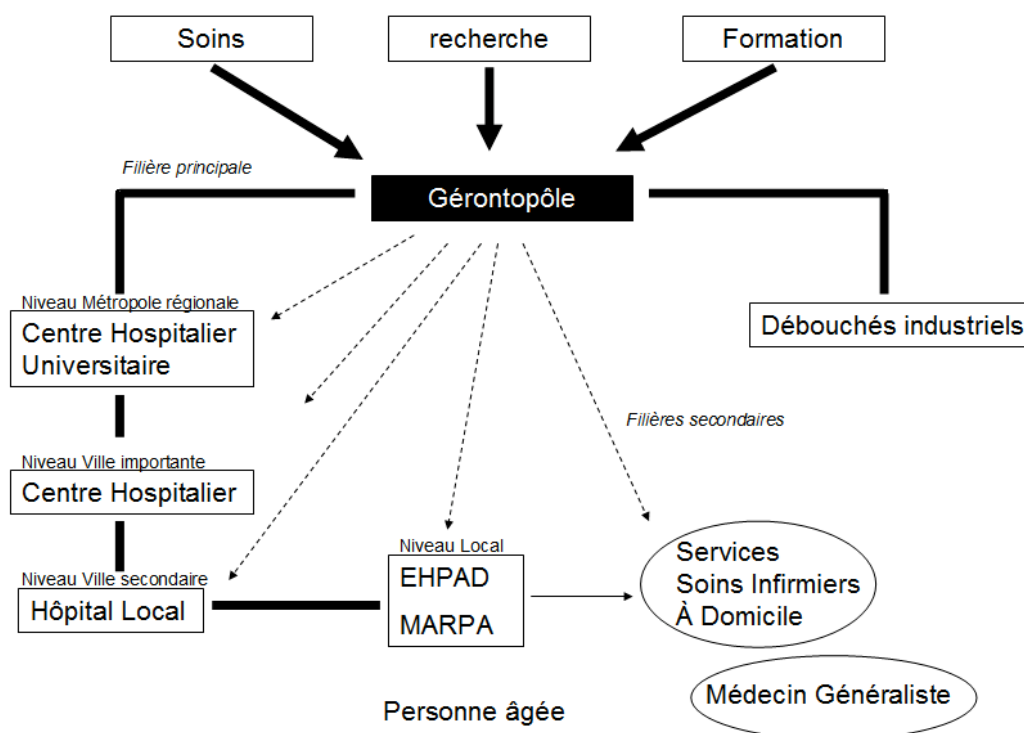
Soins

recherche

Formation

Filière principale

Gérontopôle

Niveau Métropole régionale
Centre Hospitalier Universitaire

Débouchés industriels

Filières secondaires

Niveau Ville importante
Centre Hospitalier

Niveau Ville secondaire
Hôpital Local

Niveau Local
EHPAD
MARPA

Services Soins Infirmiers À Domicile

Médecin Généraliste

Personne âgée